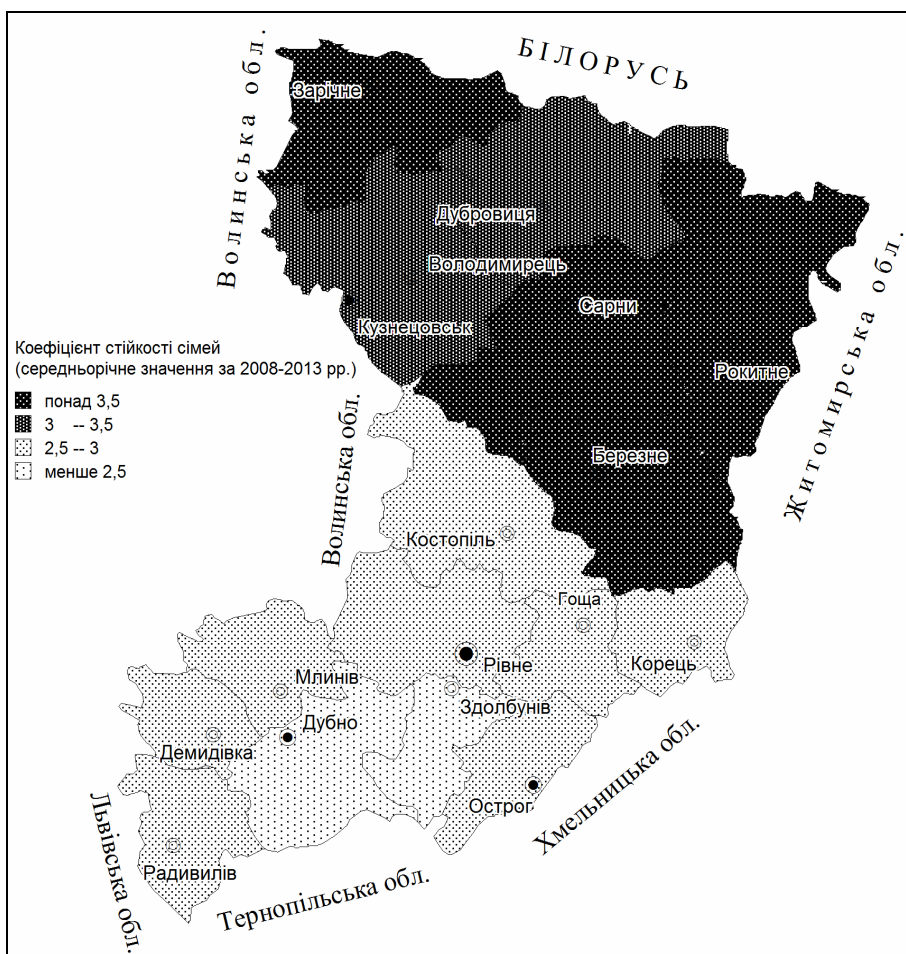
БІЛОРУСЬ

Волинська обл.

Житомирська обл.

Зарічне

Дубровиця

Володимирець

Сарни

Кузнецовськ

Рокитне

Березне

Коефіцієнт стійкості сімей
(середньорічне значення за 2008-2013 рр.)
понад 3,5
3 -- 3,5
2,5 -- 3
менше 2,5

Волинська обл.

Костопіль

Гоща

Рівне

Корець

Млинів

Здолбунів

Дубно

Демидівка

Острог

Хмельницька обл.

Львівська обл.

Радивилів

Тернопільська обл.